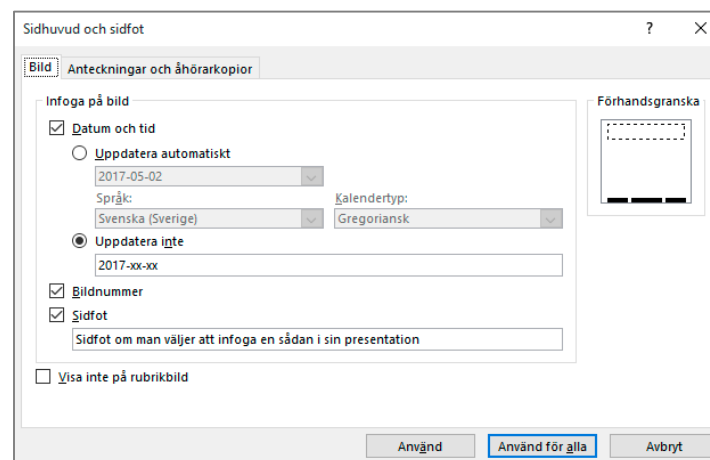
Sidhuvud och sidfot

?

X

Bild

Anteckningar och åhörarkopior

Infoga på bild

Datum och tid

Uppdatera automatiskt

2017-05-02

Språk:

Kalendertyp:

Svenska (Sverige)

Gregoriansk

Uppdatera inte

2017-xx-xx

Bildnummer

Sidfot

Sidfot om man väljer att infoga en sådan i sin presentation

Visa inte på rubrikbild

Förhandsgranska

Använd

Använd för alla

Avbryt